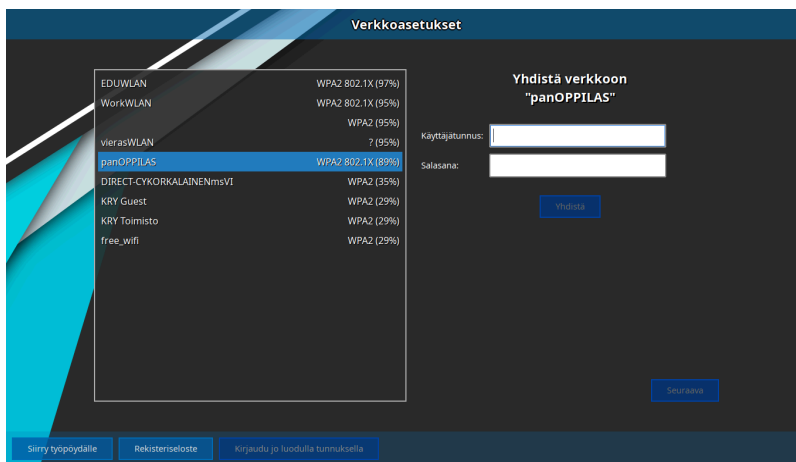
Verkkoasetukset

| | |
|---|---|
| EDUWLAN | WPA2 802.1X (97%) |
| WorkWLAN | WPA2 802.1X (95%) |
| | WPA2 (95%) |
| vierasWLAN | ? (95%) |
| panOPPILAS | WPA2 802.1X (89%) |
| DIRECT-CYKORKALAINENmsVI | WPA2 (35%) |
| KRY Guest | WPA2 (29%) |
| KRY Toimisto | WPA2 (29%) |
| free_wifi | WPA2 (29%) |

Yhdistä verkkoon "panOPPILAS"

Käyttäjätunnus:

Salasana:

Yhdistä

Seuraava

Siirry työpöydälle

Rekisteriseloste

Kirjaudu jo luodulla tunnuksella